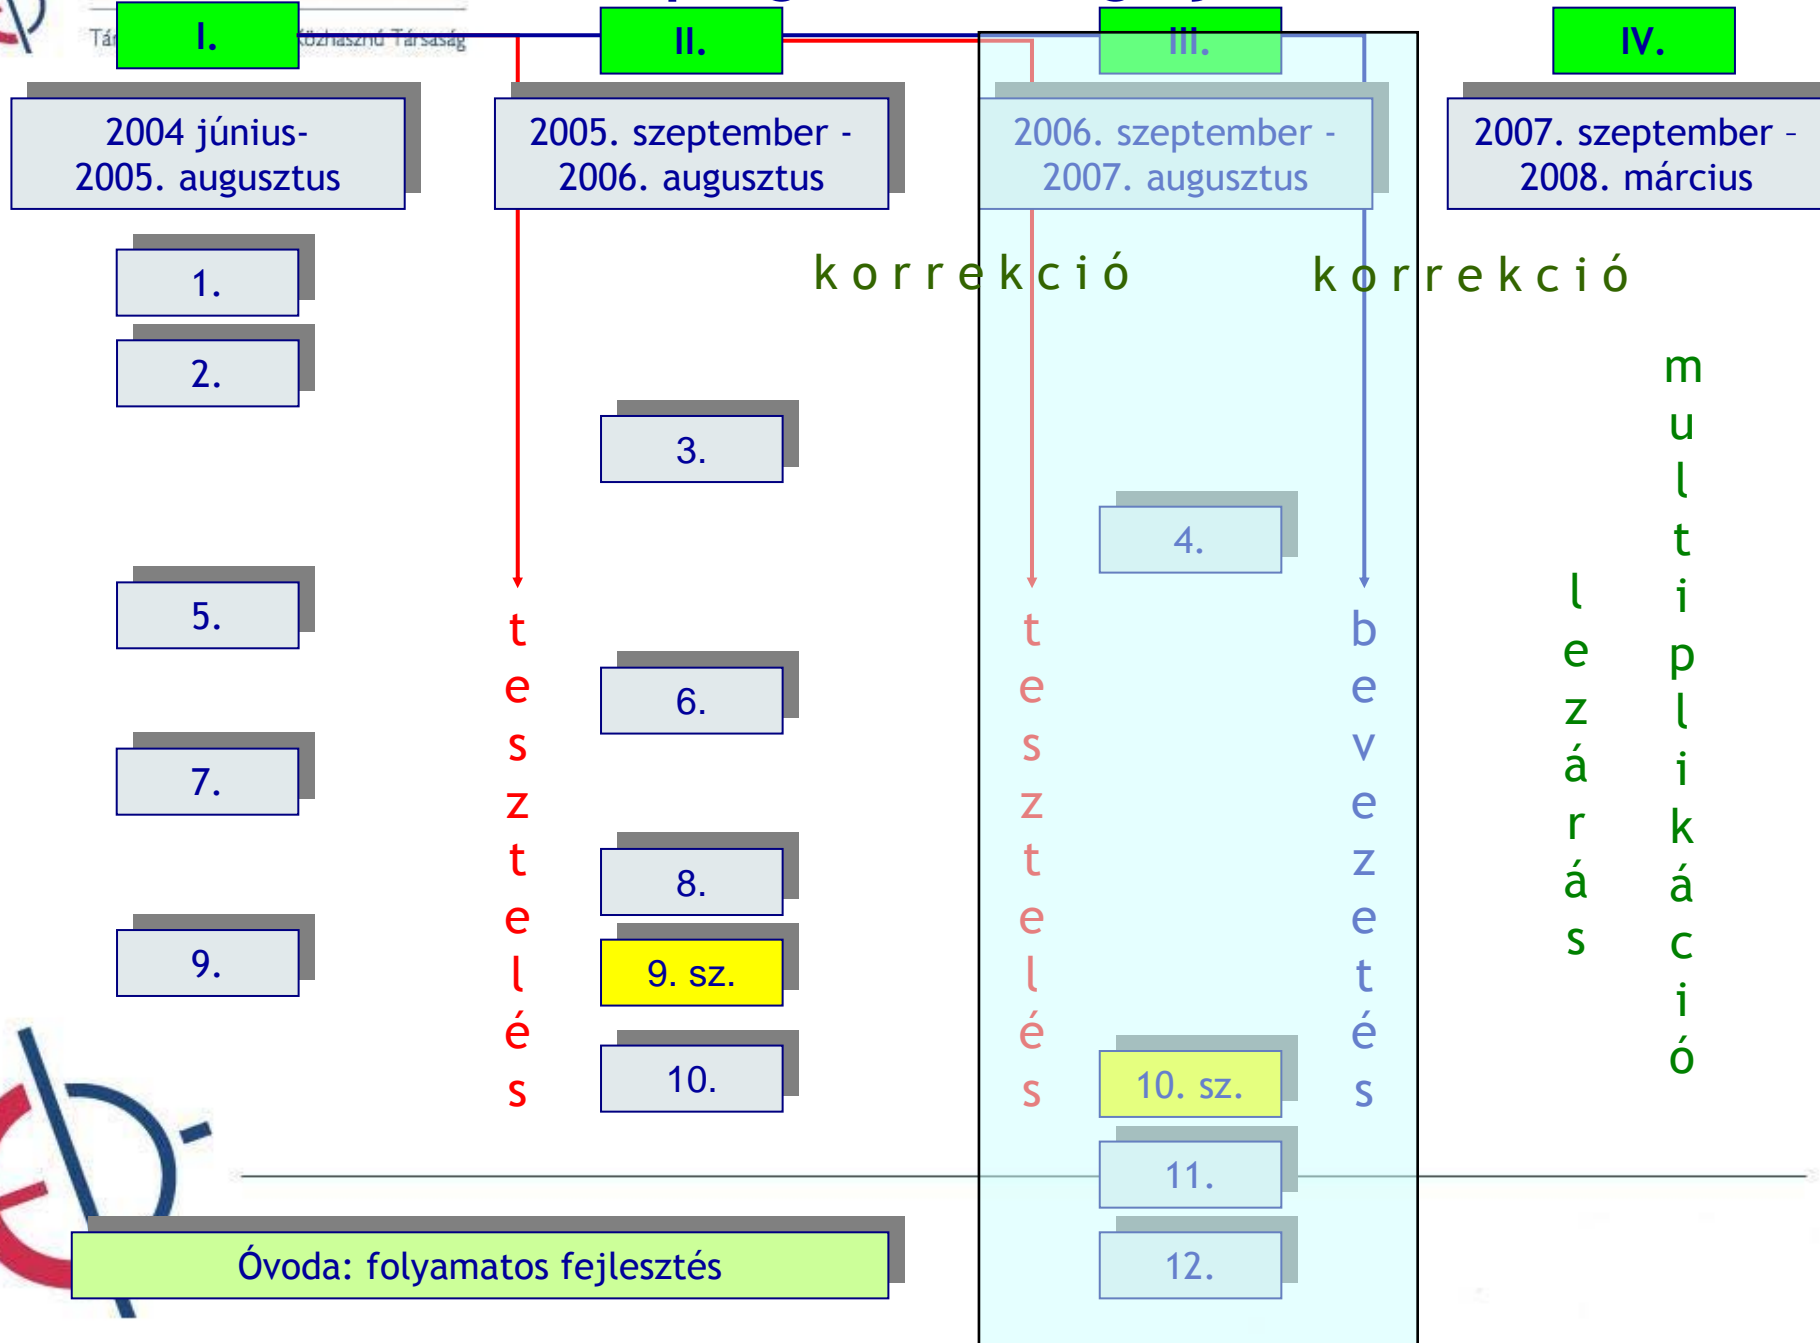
Tá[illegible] Közhasznú Társaság

I.

II.

III.

IV.

2004 június-2005. augusztus

2005. szeptember - 2006. augusztus

2006. szeptember - 2007. augusztus

2007. szeptember - 2008. március

korrekció

korrekció

1.

2.

3.

4.

5.

6.

7.

8.

9.

9. sz.

10.

10. sz.

11.

12.

tesztelés

tesztelés

bevezetés

lezárás

multiplikáció

Óvoda: folyamatos fejlesztés